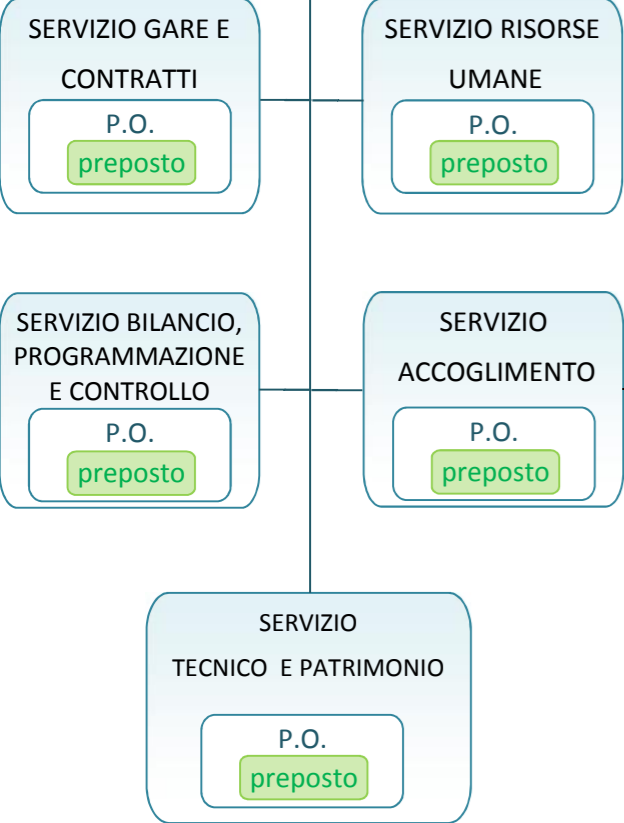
SERVIZIO GARE E CONTRATTI

P.O.

preposto

SERVIZIO RISORSE UMANE

P.O.

preposto

SERVIZIO BILANCIO, PROGRAMMAZIONE E CONTROLLO

P.O.

preposto

SERVIZIO ACCOGLIMENTO

P.O.

preposto

SERVIZIO TECNICO E PATRIMONIO

P.O.

preposto